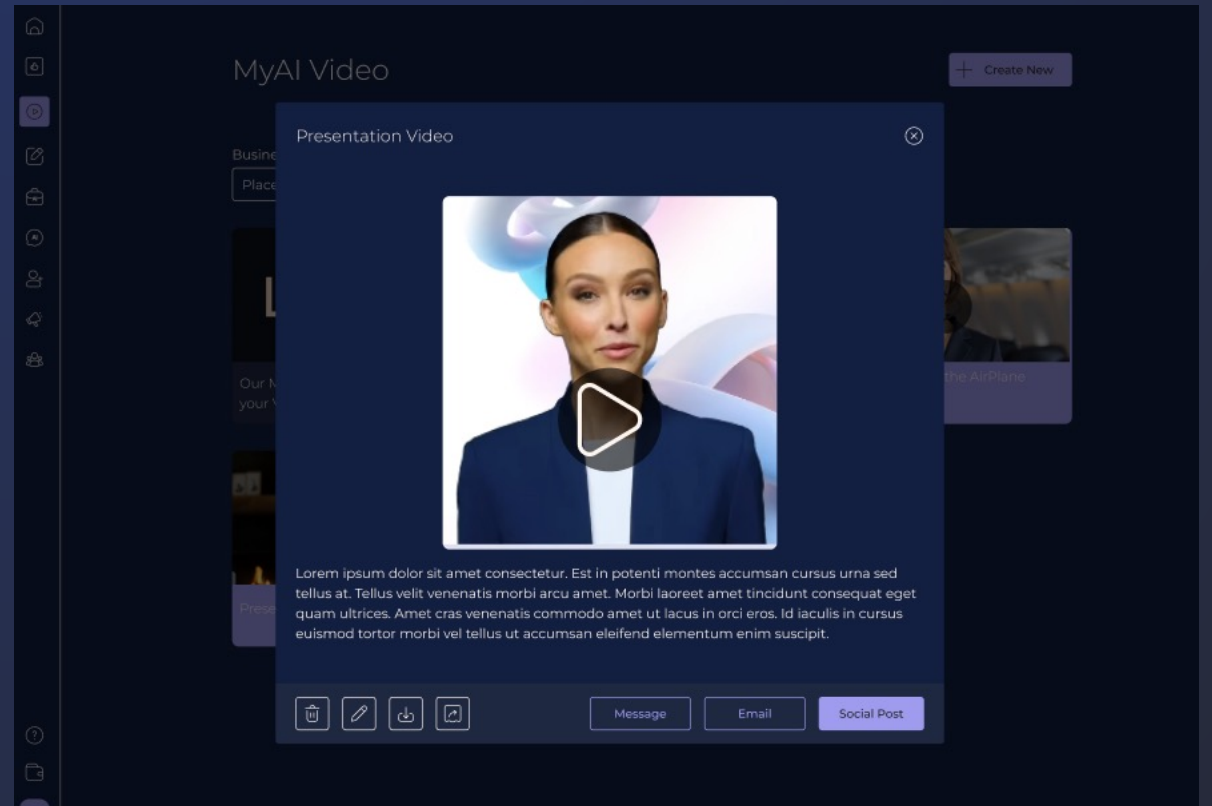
MyAI Video

Create New

Busine

Place

L

Our M your V

the AirPlane

Prese

Presentation Video

Lorem ipsum dolor sit amet consectetur. Est in potenti montes accumsan cursus urna sed tellus at. Tellus velit venenatis morbi arcu amet. Morbi laoreet amet tincidunt consequat eget quam ultrices. Amet cras venenatis commodo amet ut lacus in orci eros. Id iaculis in cursus euismod tortor morbi vel tellus ut accumsan eleifend elementum enim suscipit.

Message

Email

Social Post